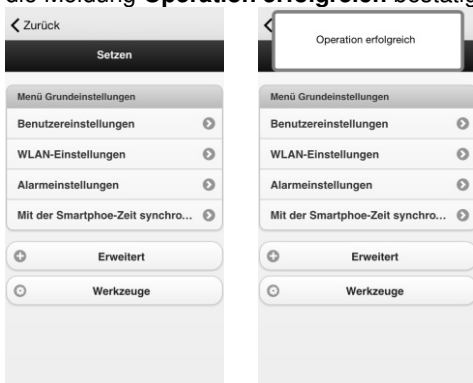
die Meldung **Operation erfolgreich** bestäti

Zurück

Setzen

Menü Grundeinstellungen

Benutzereinstellungen

WLAN-Einstellungen

Alarmeinstellungen

Mit der Smartphoe-Zeit synchro...

Erweitert

Werkzeuge

Operation erfolgreich

Menü Grundeinstellungen

Benutzereinstellungen

WLAN-Einstellungen

Alarmeinstellungen

Mit der Smartphoe-Zeit synchro...

Erweitert

Werkzeuge